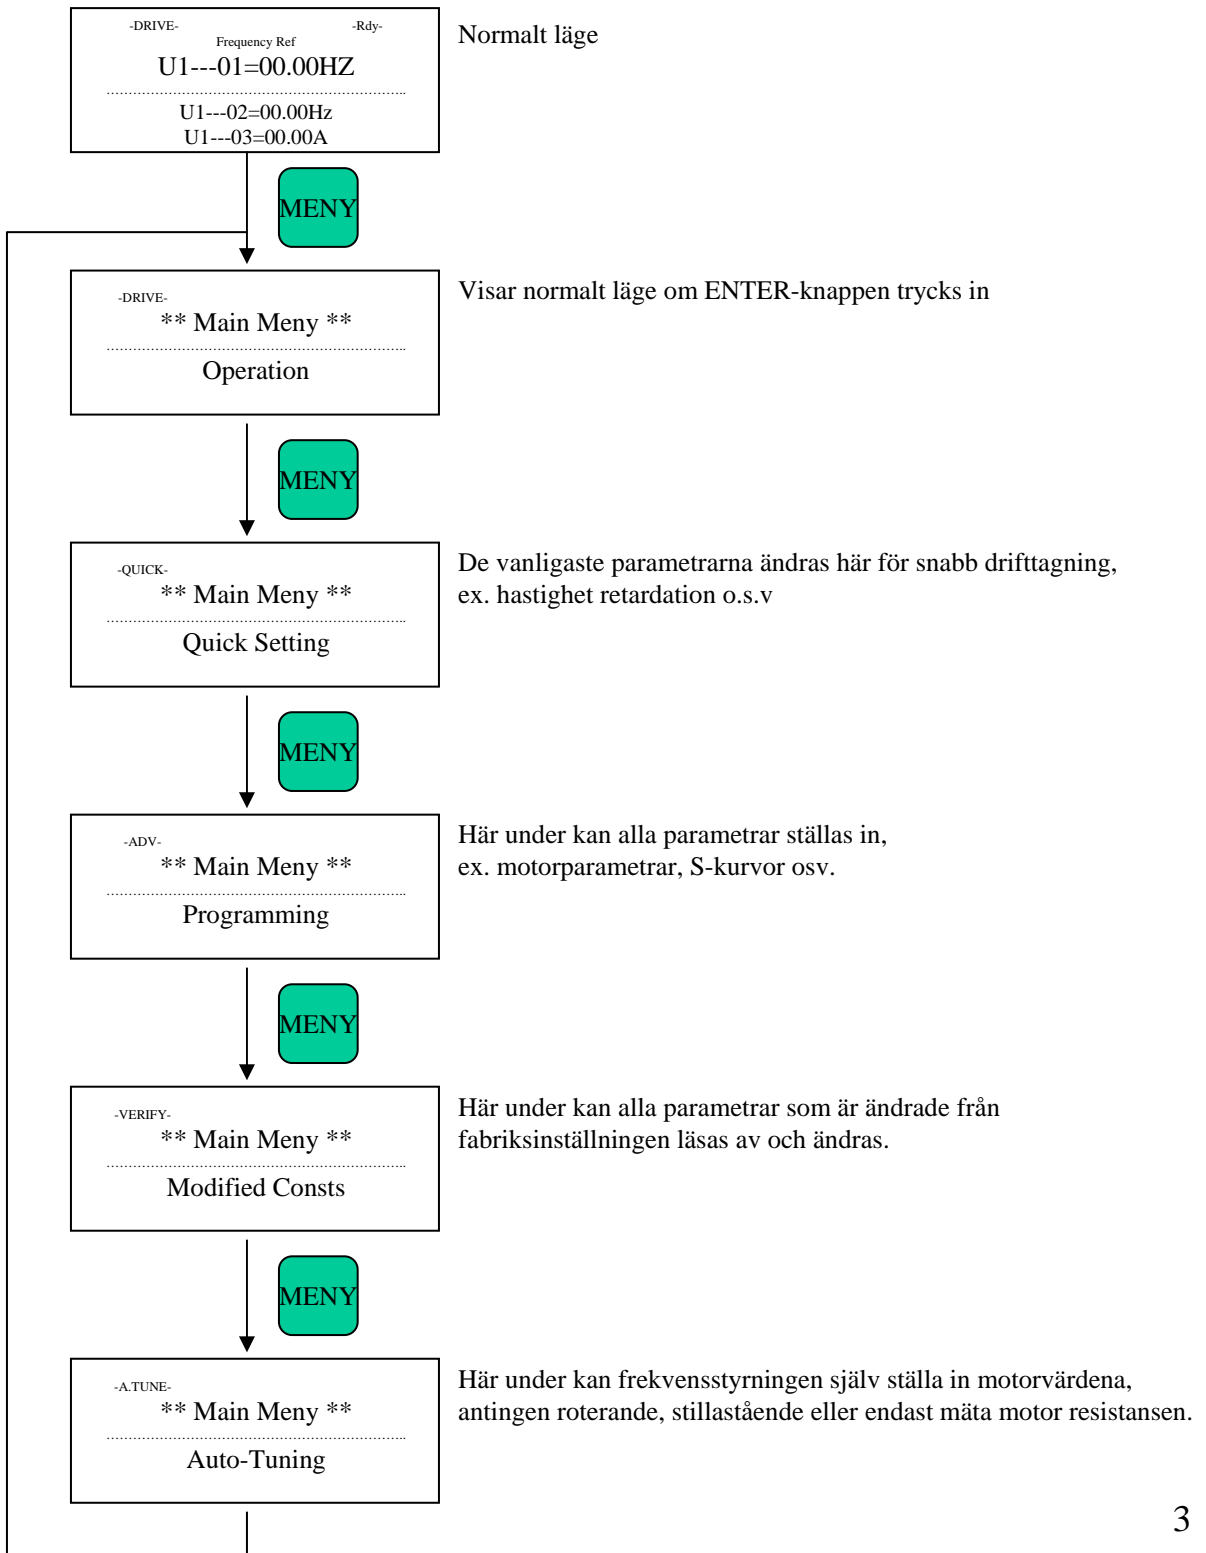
-DRIVE- -Rdy-
Frequency Ref
U1---01=00.00HZ
U1---02=00.00Hz
U1---03=00.00A

Normalt läge

MENY

-DRIVE-
** Main Meny **
Operation

Visar normalt läge om ENTER-knappen trycks in

MENY

-QUICK-
** Main Meny **
Quick Setting

De vanligaste parametrarna ändras här för snabb drifttagning, ex. hastighet retardation o.s.v

MENY

-ADV-
** Main Meny **
Programming

Här under kan alla parametrar ställas in, ex. motorparametrar, S-kurvor osv.

MENY

-VERIFY-
** Main Meny **
Modified Consts

Här under kan alla parametrar som är ändrade från fabriksinställningen läsas av och ändras.

MENY

-A.TUNE-
** Main Meny **
Auto-Tuning

Här under kan frekvensstyrningen själv ställa in motorvärdena, antingen roterande, stillastående eller endast mäta motor resistansen.

3